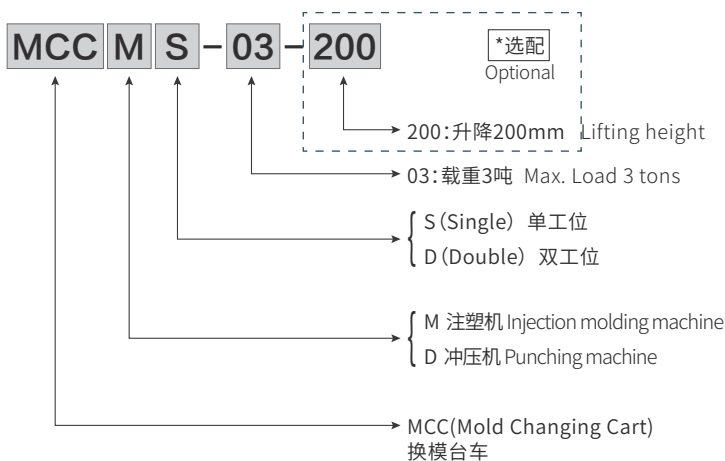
MCC M S – 03 – 200

*选配
Optional

200:升降200mm Lifting height

03:载重3吨 Max. Load 3 tons

S (Single) 单工位
D (Double) 双工位

M 注塑机 Injection molding machine
D 冲压机 Punching machine

MCC(Mold Changing Cart)
换模台车